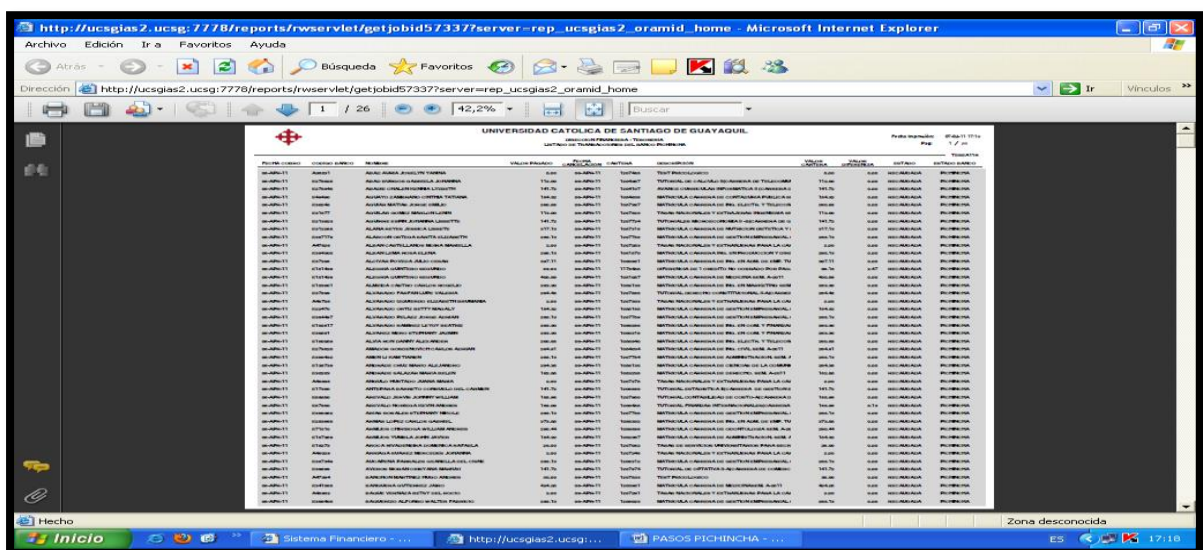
http://ucsgias2.ucsg:7778/reports/rwservlet/getjobid57337?server=rep_ucsgias2_oramid_home - Microsoft Internet Explorer

Archivo Edición Ir a Favoritos Ayuda

Atrás Búsqueda Favoritos

Dirección http://ucsgias2.ucsg:7778/reports/rwservlet/getjobid57337?server=rep_ucsgias2_oramid_home Ir Vínculos

1 / 26 42,2% Buscar

UNIVERSIDAD CATOLICA DE SANTIAGO DE GUAYAQUIL

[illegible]

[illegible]

Hecho Zona desconocida

Inicio Sistema Financiero - ... http://ucsgias2.ucsg:... PASOS PICHINCHA - ... ES 17:18